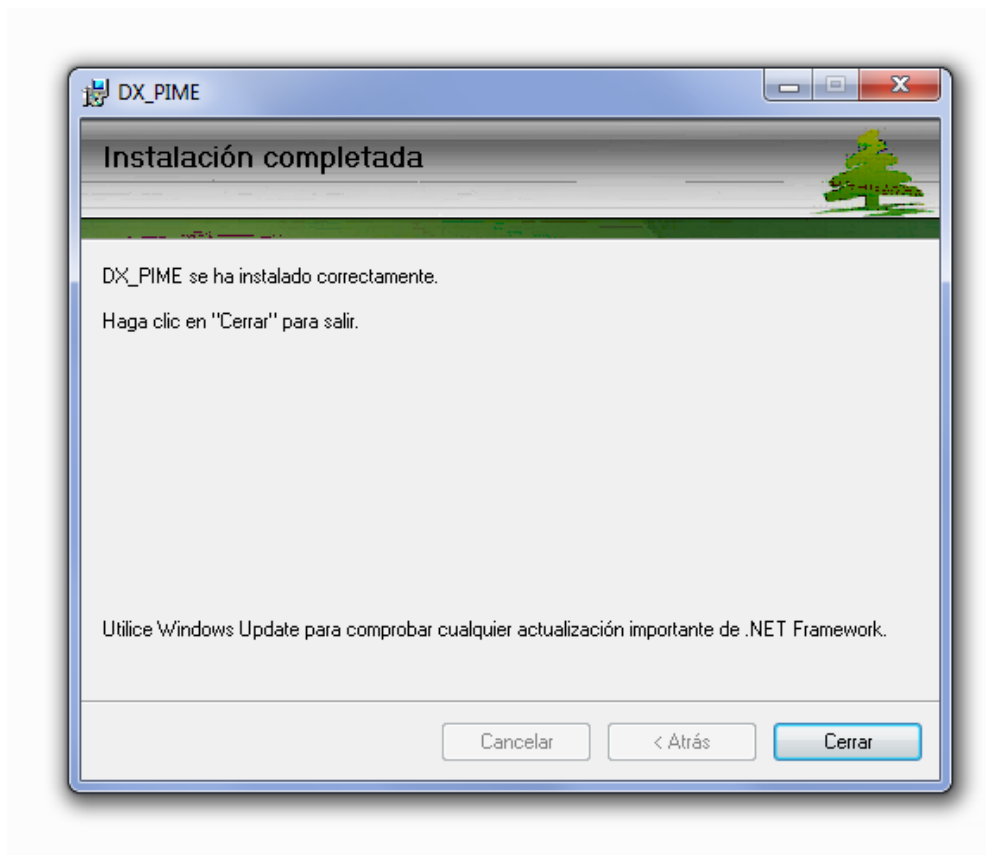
DX_PIME

Instalación completada

DX_PIME se ha instalado correctamente.

Haga clic en "Cerrar" para salir.

Utilice Windows Update para comprobar cualquier actualización importante de .NET Framework.

Cancelar

< Atrás

Cerrar